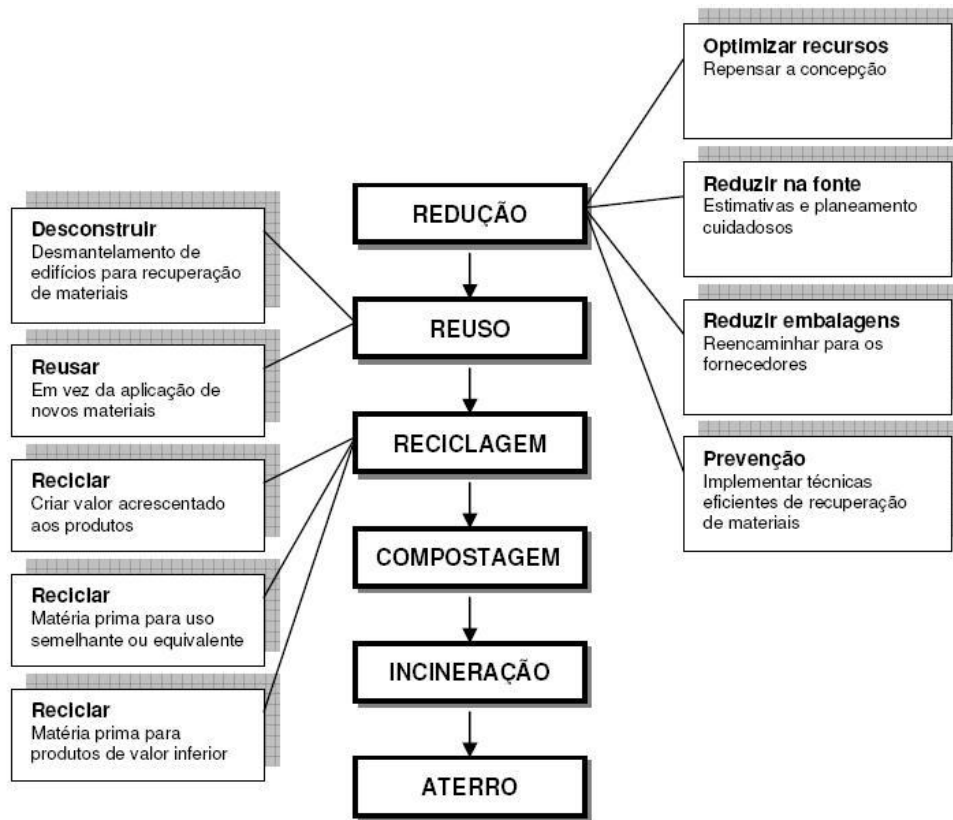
REDUÇÃO

REUSO

RECICLAGEM

COMPOSTAGEM

INCINERAÇÃO

ATERRO

Desconstruir
Desmantelamento de edifícios para recuperação de materiais

Reusar
Em vez da aplicação de novos materiais

Reciclar
Criar valor acrescentado aos produtos

Reciclar
Matéria prima para uso semelhante ou equivalente

Reciclar
Matéria prima para produtos de valor inferior

Optimizar recursos
Repensar a concepção

Reduzir na fonte
Estimativas e planeamento cuidadosos

Reduzir embalagens
Reencaminhar para os fornecedores

Prevenção
Implementar técnicas eficientes de recuperação de materiais